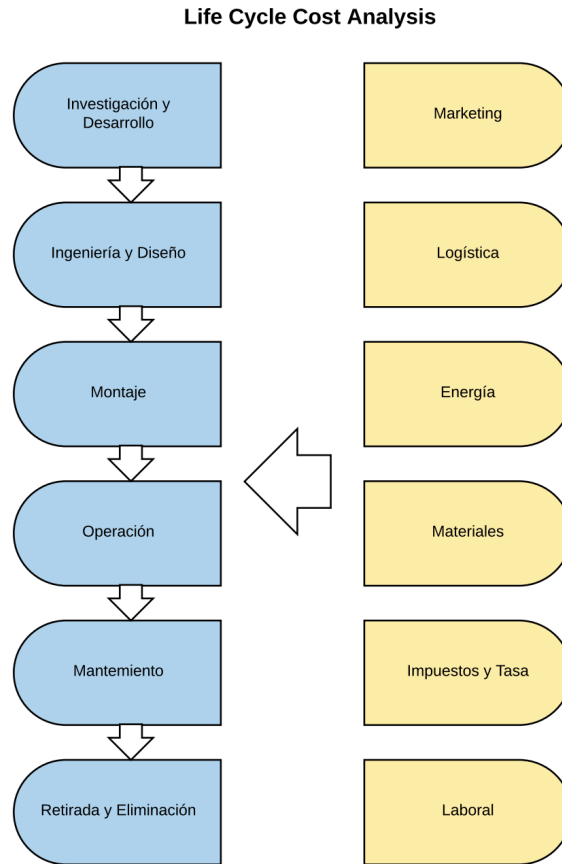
Life Cycle Cost Analysis

Investigación y Desarrollo

Ingeniería y Diseño

Montaje

Operación

Mantemiento

Retirada y Eliminación

Marketing

Logística

Energía

Materiales

Impuestos y Tasa

Laboral